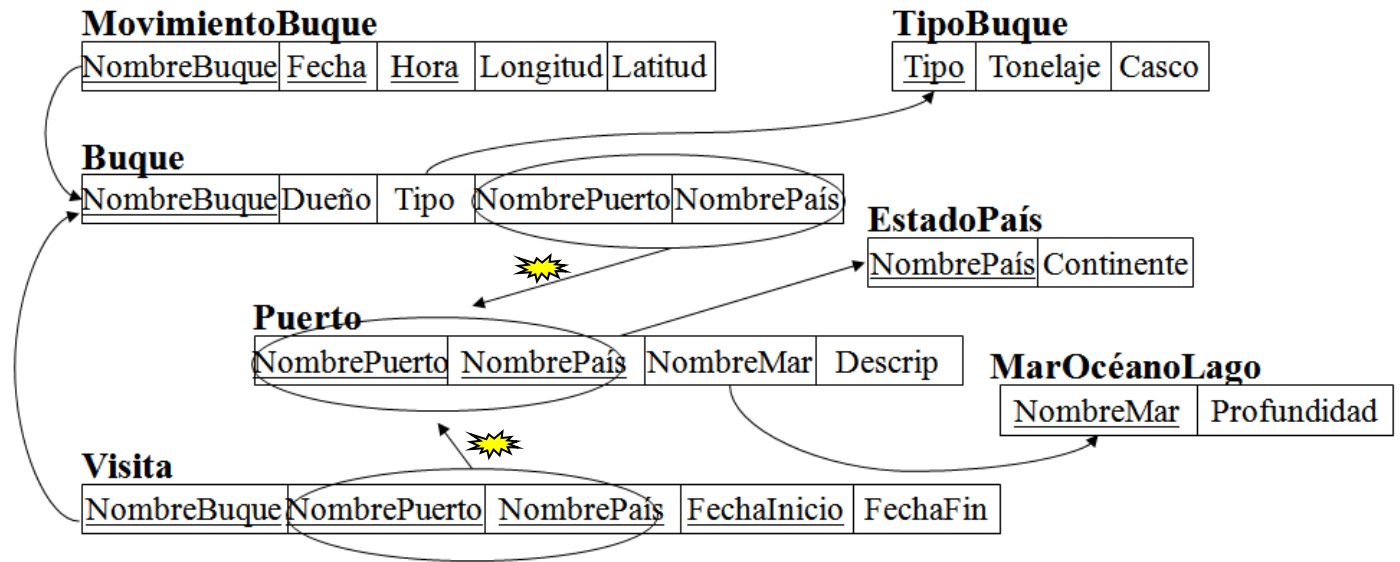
**MovimientoBuque**

| NombreBuque | Fecha | Hora | Longitud | Latitud |
|---|---|---|---|---|

**TipoBuque**

| Tipo | Tonelaje | Casco |
|---|---|---|

**Buque**

| NombreBuque | Dueño | Tipo | NombrePuerto | NombrePaís |
|---|---|---|---|---|

**EstadoPaís**

| NombrePaís | Continente |
|---|---|

**Puerto**

| NombrePuerto | NombrePaís | NombreMar | Descrip |
|---|---|---|---|

**MarOcéanoLago**

| NombreMar | Profundidad |
|---|---|

**Visita**

| NombreBuque | NombrePuerto | NombrePaís | FechaInicio | FechaFin |
|---|---|---|---|---|